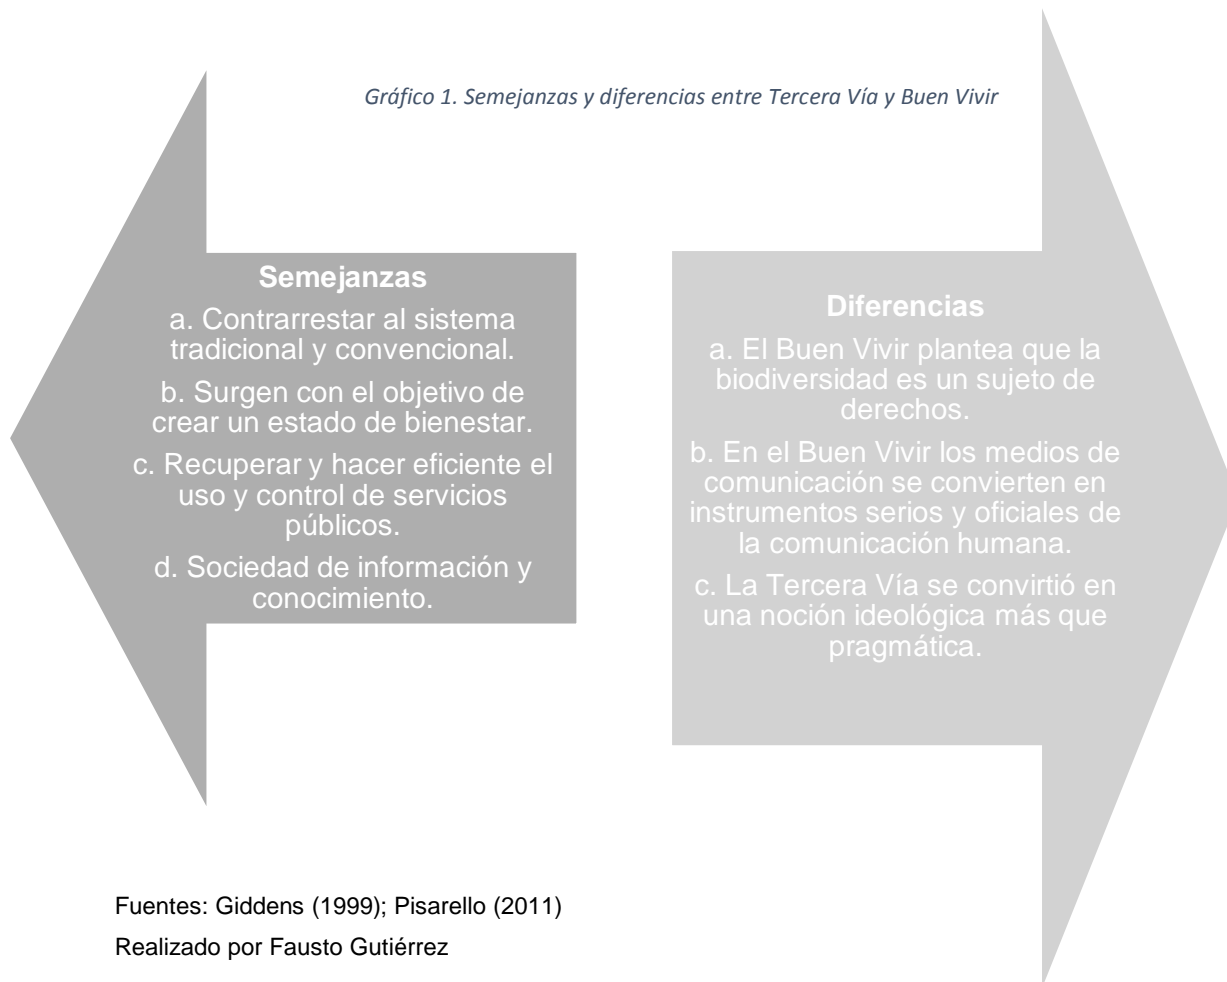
Gráfico 1. Semejanzas y diferencias entre Tercera Vía y Buen Vivir

Semejanzas

a. Contrarrestar al sistema tradicional y convencional.

b. Surgen con el objetivo de crear un estado de bienestar.

c. Recuperar y hacer eficiente el uso y control de servicios públicos.

d. Sociedad de información y conocimiento.

Diferencias

a. El Buen Vivir plantea que la biodiversidad es un sujeto de derechos.

b. En el Buen Vivir los medios de comunicación se convierten en instrumentos serios y oficiales de la comunicación humana.

c. La Tercera Vía se convirtió en una noción ideológica más que pragmática.

Fuentes: Giddens (1999); Pisarello (2011)
Realizado por Fausto Gutiérrez